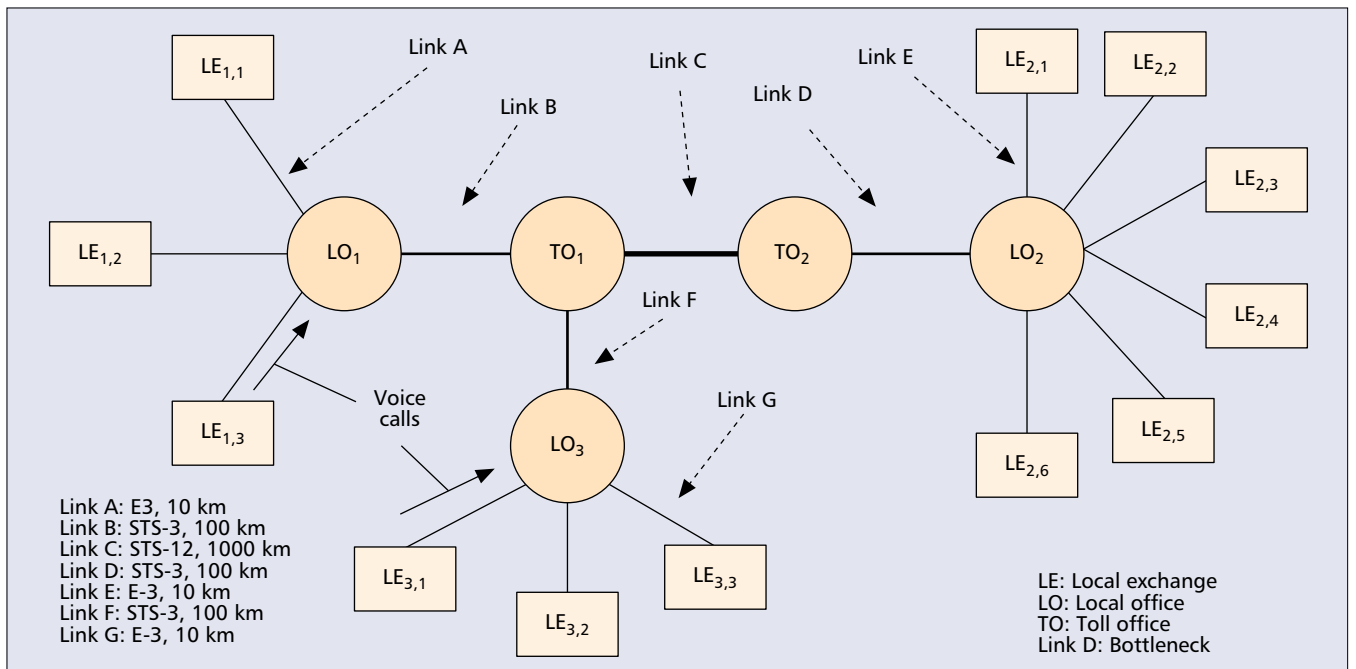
Link A

Link C

Link E

Link B

Link D

$LE_{1,1}$

$LE_{2,1}$

$LE_{2,2}$

$LE_{2,3}$

$LE_{1,2}$

$LO_1$

$TO_1$

$TO_2$

$LO_2$

Link F

$LE_{2,4}$

Link G

Voice calls

$LE_{1,3}$

$LO_3$

$LE_{2,5}$

$LE_{2,6}$

Link A: E3, 10 km
Link B: STS-3, 100 km
Link C: STS-12, 1000 km
Link D: STS-3, 100 km
Link E: E-3, 10 km
Link F: STS-3, 100 km
Link G: E-3, 10 km

$LE_{3,1}$

$LE_{3,3}$

$LE_{3,2}$

LE: Local exchange
LO: Local office
TO: Toll office
Link D: Bottleneck